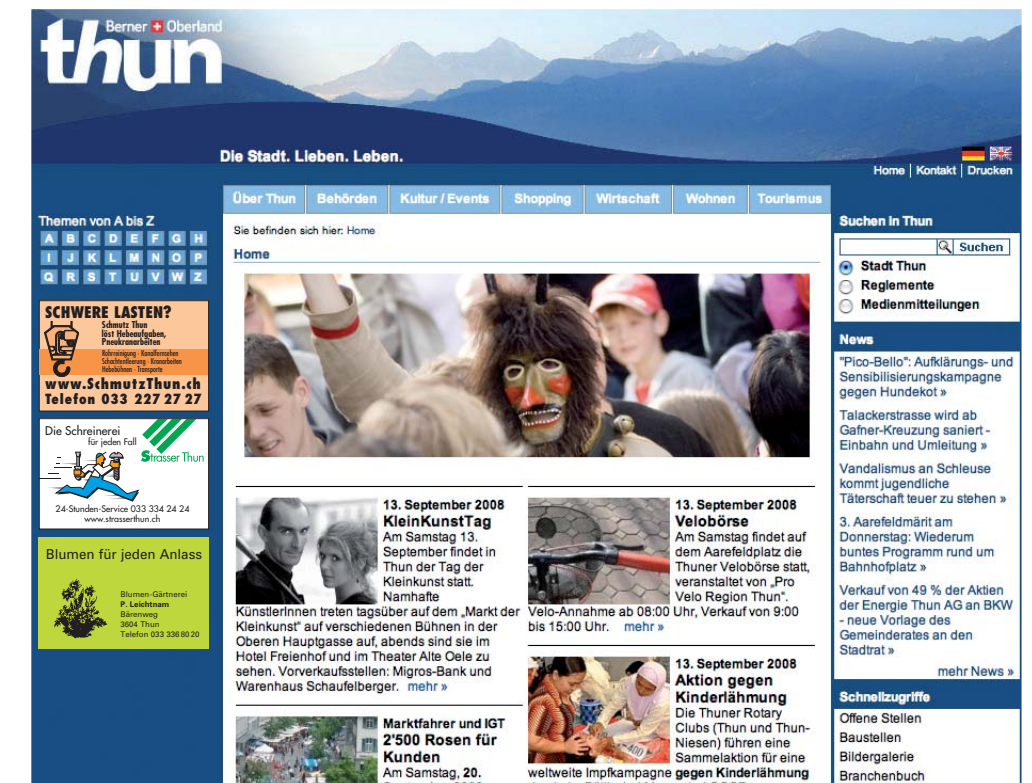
Berner Oberland
thun

Die Stadt. Lieben. Leben.

Home | Kontakt | Drucken

Über Thun | Behörden | Kultur / Events | Shopping | Wirtschaft | Wohnen | Tourismus

Themen von A bis Z
A B C D E F G H
I J K L M N O P
Q R S T U V W Z

SCHWERE LASTEN?
Schmutz Thun löst Hebeaufgaben, Pneukranarbeiten
Rohrreinigung · Kanalfernsehen Schachtentleerung · Kranarbeiten Hebebühnen · Transporte
www.SchmutzThun.ch
Telefon 033 227 27 27

Die Schreinerei für jeden Fall
Strasser Thun
24-Stunden-Service 033 334 24 24
www.strasserthun.ch

Blumen für jeden Anlass
Blumen-Gärtnerei
P. Leichtnam
Bärenweg
3604 Thun
Telefon 033 336 80 20

Sie befinden sich hier: Home

Home

13. September 2008
KleinKunstTag
Am Samstag 13. September findet in Thun der Tag der Kleinkunst statt. Namhafte KünstlerInnen treten tagsüber auf dem „Markt der Kleinkunst" auf verschiedenen Bühnen in der Oberen Hauptgasse auf, abends sind sie im Hotel Freienhof und im Theater Alte Oele zu sehen. Vorverkaufsstellen: Migros-Bank und Warenhaus Schaufelberger. mehr »

13. September 2008
Velobörse
Am Samstag findet auf dem Aarefeldplatz die Thuner Velobörse statt, veranstaltet von „Pro Velo Region Thun". Velo-Annahme ab 08:00 Uhr, Verkauf von 9:00 bis 15:00 Uhr. mehr »

Marktfahrer und IGT
2'500 Rosen für Kunden
Am Samstag, 20.

13. September 2008
Aktion gegen Kinderlähmung
Die Thuner Rotary Clubs (Thun und Thun-Niesen) führen eine Sammelaktion für eine weltweite Impfkampagne gegen Kinderlähmung

Suchen in Thun
Suchen
Stadt Thun
Reglemente
Medienmitteilungen

News
"Pico-Bello": Aufklärungs- und Sensibilisierungskampagne gegen Hundekot »
Talackerstrasse wird ab Gafner-Kreuzung saniert - Einbahn und Umleitung »
Vandalismus an Schleuse kommt jugendliche Täterschaft teuer zu stehen »
3. Aarefeldmärit am Donnerstag: Wiederum buntes Programm rund um Bahnhofplatz »
Verkauf von 49 % der Aktien der Energie Thun AG an BKW - neue Vorlage des Gemeinderates an den Stadtrat »
mehr News »

Schnellzugriffe
Offene Stellen
Baustellen
Bildergalerie
Branchenbuch